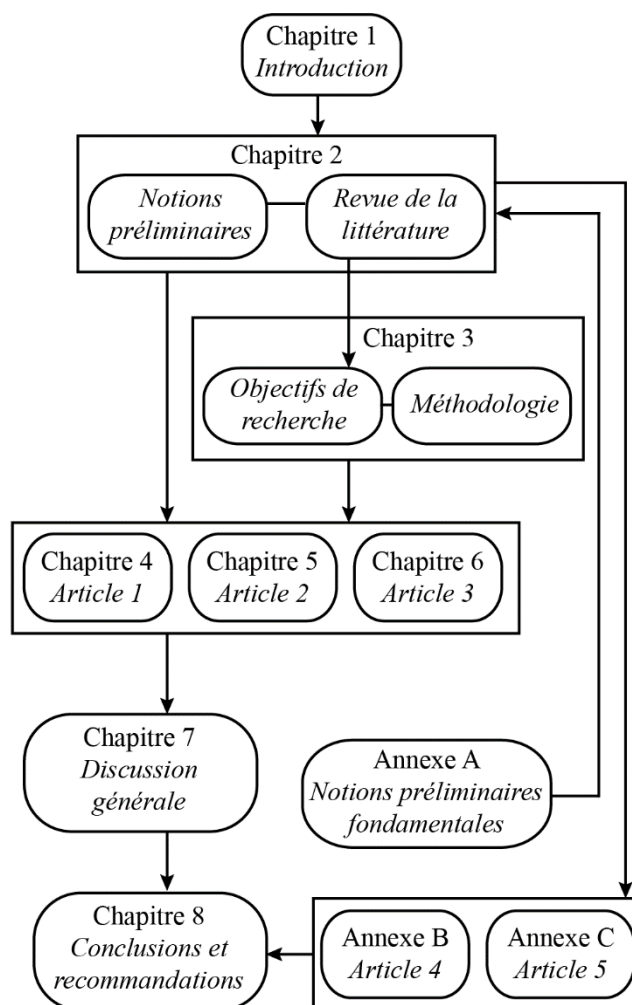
Chapitre 1
Introduction

Chapitre 2

Notions préliminaires

Revue de la littérature

Chapitre 3

Objectifs de recherche

Méthodologie

Chapitre 4
Article 1

Chapitre 5
Article 2

Chapitre 6
Article 3

Chapitre 7
Discussion générale

Annexe A
Notions préliminaires fondamentales

Chapitre 8
Conclusions et recommandations

Annexe B
Article 4

Annexe C
Article 5